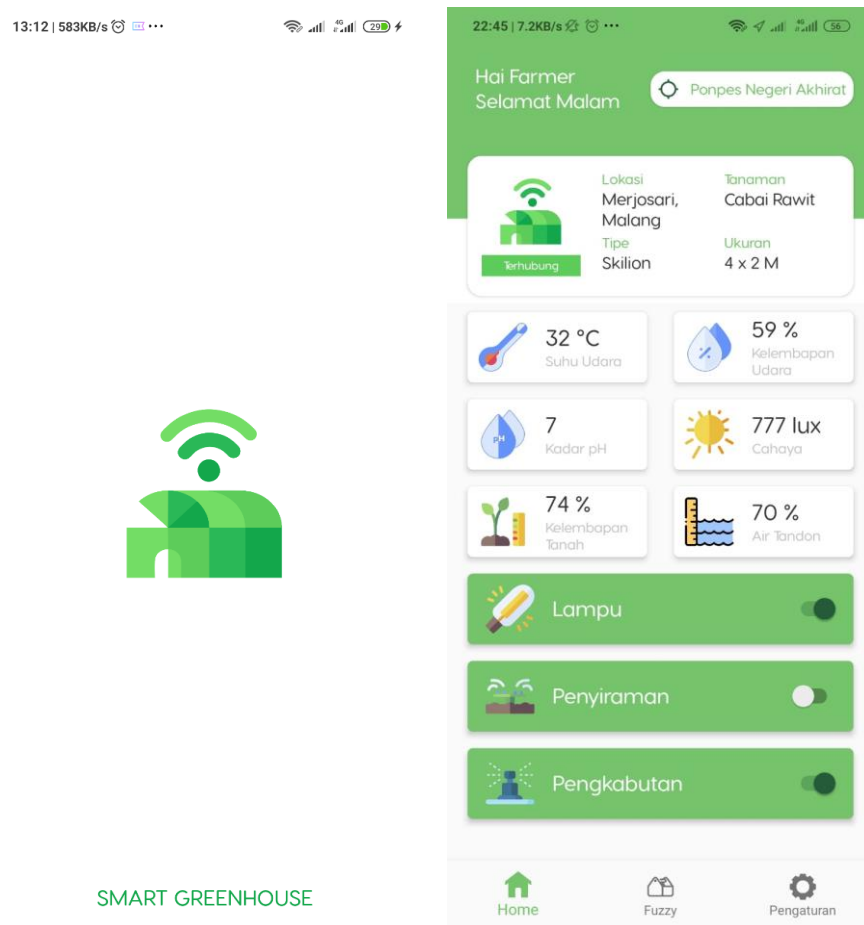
13:12 | 583KB/s ⏰ ···

29

SMART GREENHOUSE

22:45 | 7.2KB/s ⏰ ···

56

Hai Farmer
Selamat Malam

Ponpes Negeri Akhirat

Terhubung

Lokasi
Merjosari, Malang

Tanaman
Cabai Rawit

Tipe
Skilion

Ukuran
4 x 2 M

32 °C
Suhu Udara

59 %
Kelembapan Udara

7
Kadar pH

777 lux
Cahaya

74 %
Kelembapan Tanah

70 %
Air Tandon

Lampu

Penyiraman

Pengkabutan

Home

Fuzzy

Pengaturan